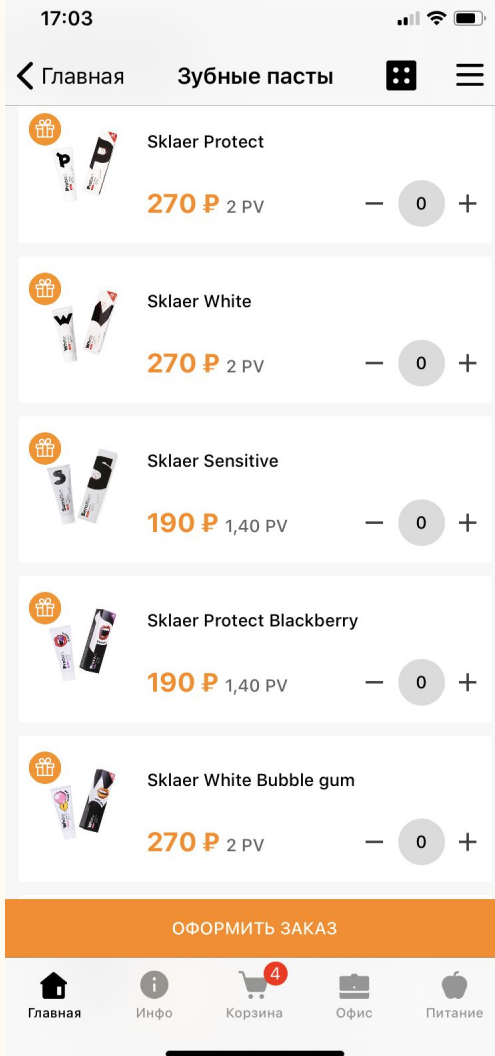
17:03

Главная Зубные пасты

Sklaer Protect
270 ₽ 2 PV
0

Sklaer White
270 ₽ 2 PV
0

Sklaer Sensitive
190 ₽ 1,40 PV
0

Sklaer Protect Blackberry
190 ₽ 1,40 PV
0

Sklaer White Bubble gum
270 ₽ 2 PV
0

ОФОРМИТЬ ЗАКАЗ

Главная Инфо 4 Корзина Офис Питание